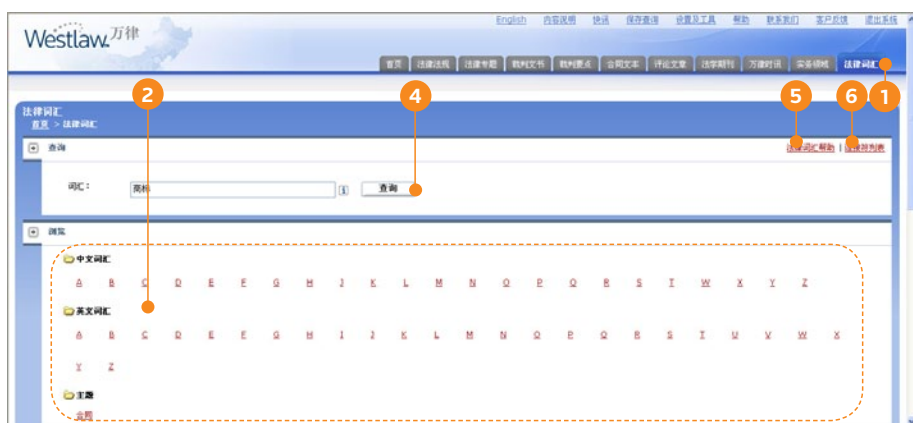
Westlaw.万律

English 内容说明 快讯 保存查询 设置及工具 帮助 联系我们 客户反馈 退出系统

首页 法律法规 法律专题 裁判文书 裁判要点 合同文本 评论文章 法学期刊 万律时讯 实务领域 法律词汇

1 2 4 5 6

法律词汇
首页 > 法律词汇

查询

法律词汇帮助 | 词汇目录

词汇： 商标 查询

浏览

中文词汇

A B C D E F G H J K L M N O P Q R S T W X Y Z

英文词汇

A B C D E F G H I J K L M N O P Q R S T U V W X

Y Z

主题

合同